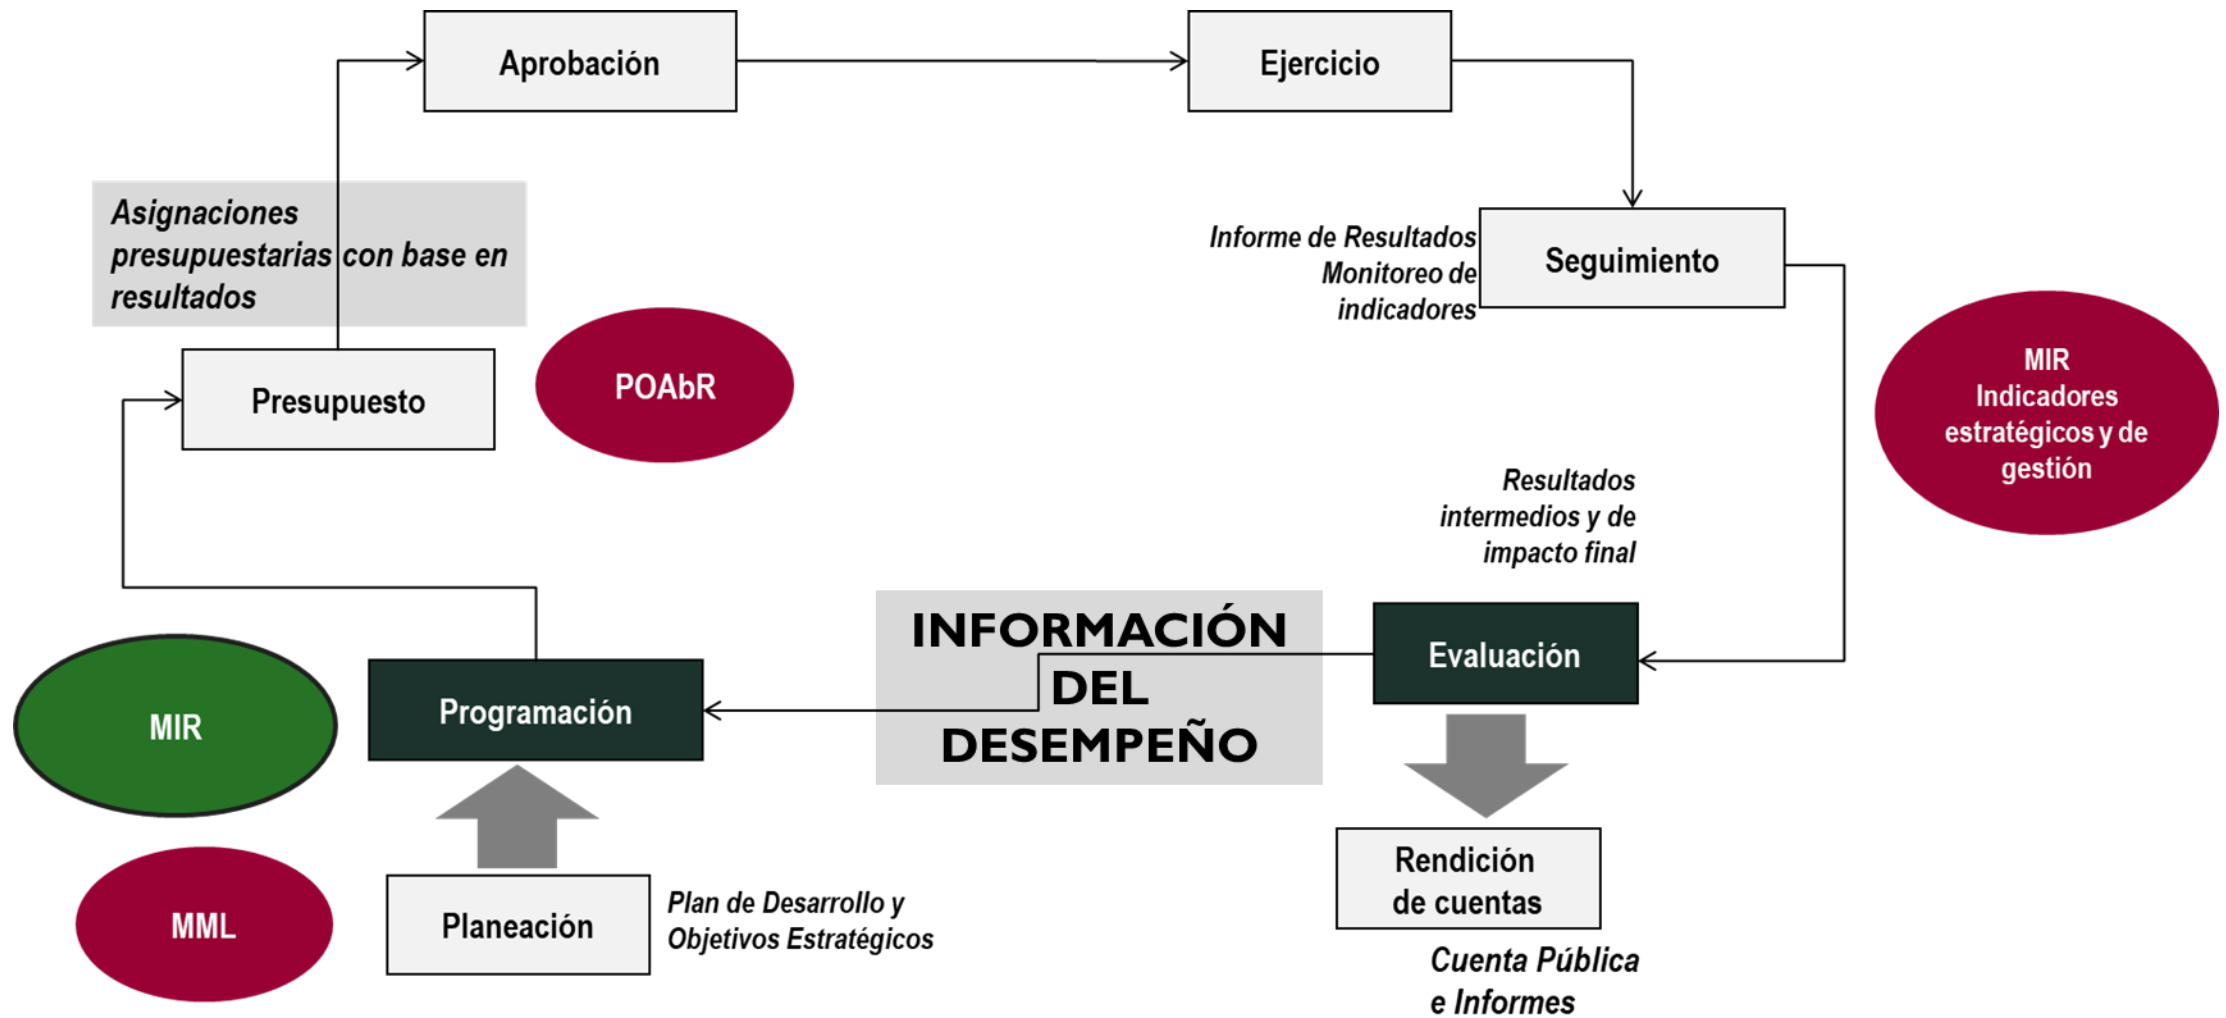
Aprobación

Ejercicio

Asignaciones presupuestarias con base en resultados

Informe de Resultados Monitoreo de indicadores

Seguimiento

Presupuesto

POAbR

MIR Indicadores estratégicos y de gestión

Resultados intermedios y de impacto final

INFORMACIÓN DEL DESEMPEÑO

Evaluación

MIR

Programación

Rendición de cuentas

MML

Planeación

Plan de Desarrollo y Objetivos Estratégicos

Cuenta Pública e Informes